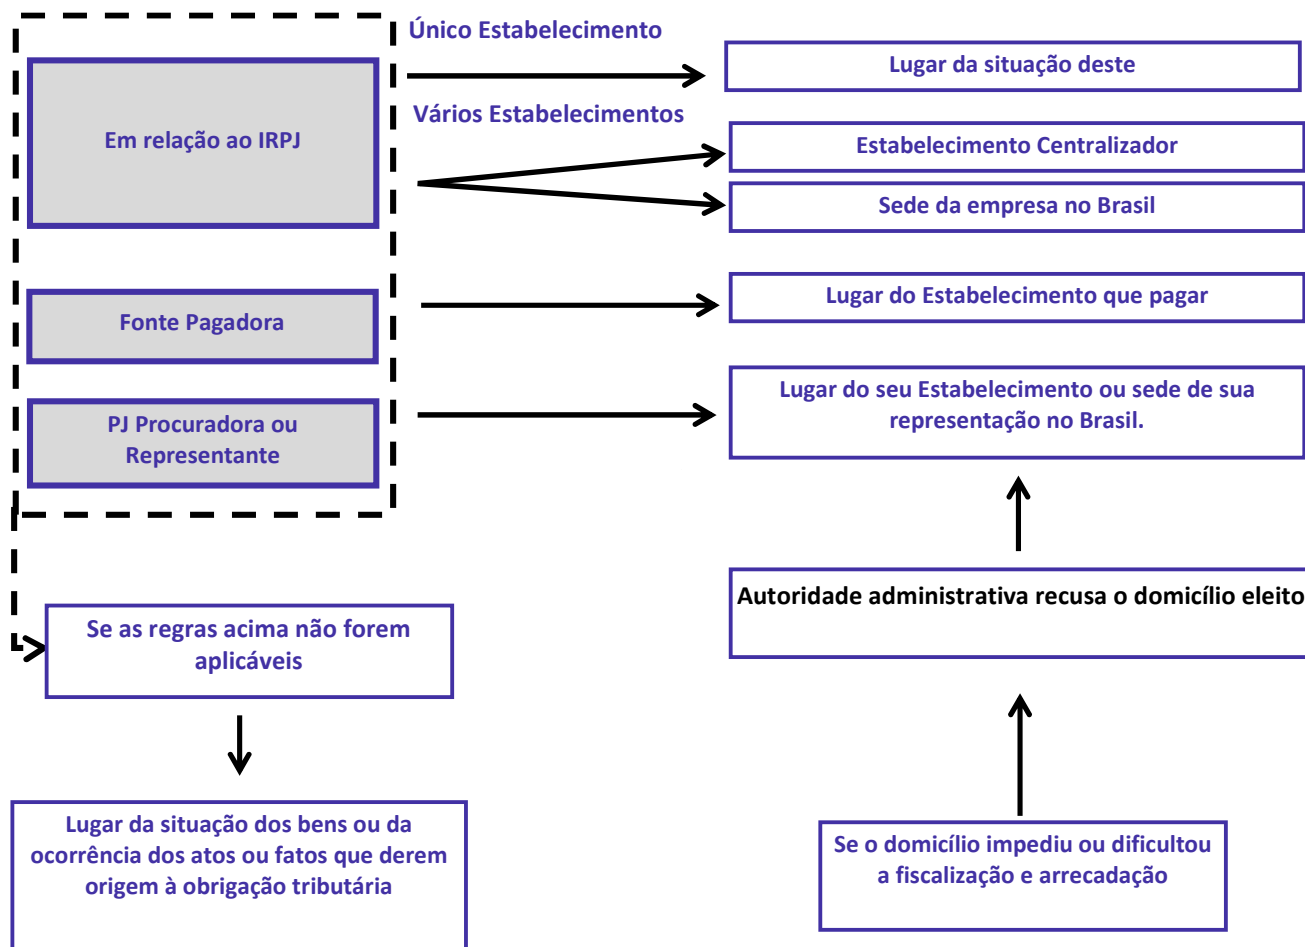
Único Estabelecimento

Lugar da situação deste

Vários Estabelecimentos

Em relação ao IRPJ

Estabelecimento Centralizador

Sede da empresa no Brasil

Fonte Pagadora

Lugar do Estabelecimento que pagar

PJ Procuradora ou Representante

Lugar do seu Estabelecimento ou sede de sua representação no Brasil.

Autoridade administrativa recusa o domicílio eleito

Se as regras acima não forem aplicáveis

Lugar da situação dos bens ou da ocorrência dos atos ou fatos que derem origem à obrigação tributária

Se o domicílio impediu ou dificultou a fiscalização e arrecadação